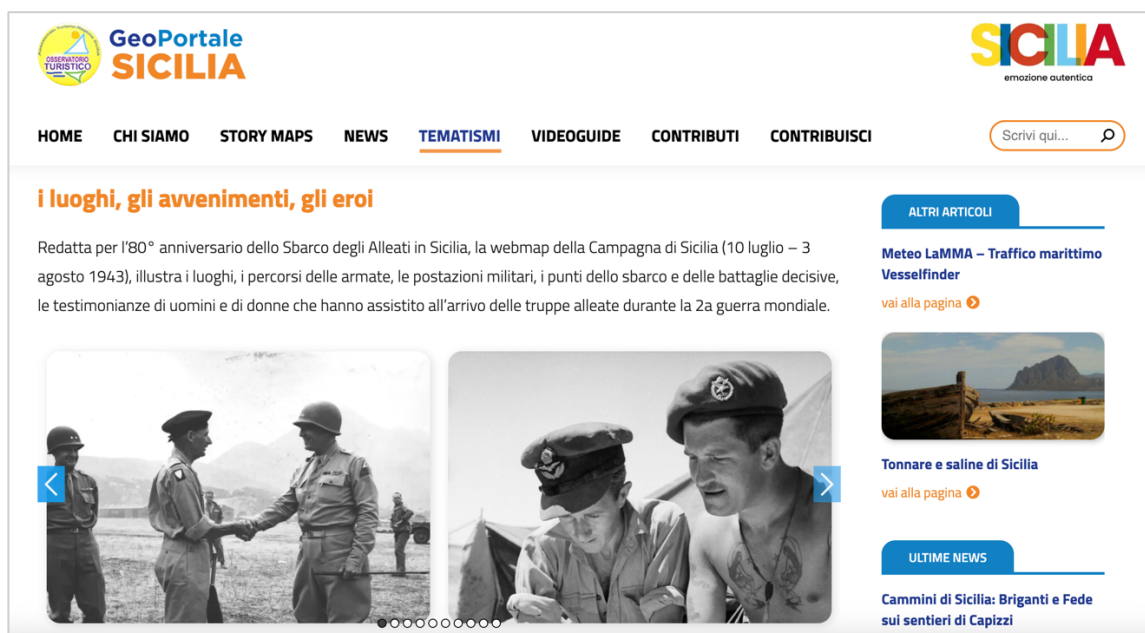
OSSERVATORIO TURISTICO

GeoPortale SICILIA

SICILIA
emozione autentica

HOME CHI SIAMO STORY MAPS NEWS TEMATISMI VIDEOGUIDE CONTRIBUTI CONTRIBUISCI

Scrivi qui...

i luoghi, gli avvenimenti, gli eroi

Redatta per l'80° anniversario dello Sbarco degli Alleati in Sicilia, la webmap della Campagna di Sicilia (10 luglio – 3 agosto 1943), illustra i luoghi, i percorsi delle armate, le postazioni militari, i punti dello sbarco e delle battaglie decisive, le testimonianze di uomini e di donne che hanno assistito all'arrivo delle truppe alleate durante la 2a guerra mondiale.

ALTRI ARTICOLI

Meteo LaMMA – Traffico marittimo Vesselfinder

vai alla pagina

Tonnare e saline di Sicilia

vai alla pagina

ULTIME NEWS

Cammini di Sicilia: Briganti e Fede sui sentieri di Capizzi